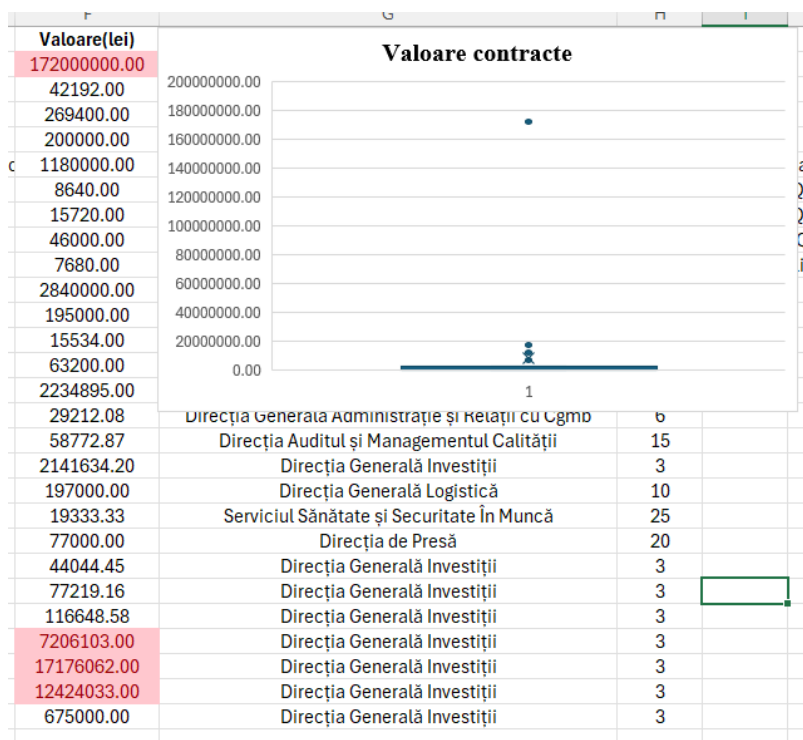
| F | G | H | I |
|---|---|---|---|
| Valoare(lei) | | | |
| 172000000.00 | | | |
| 42192.00 | | | |
| 269400.00 | | | |
| 200000.00 | | | |
| 1180000.00 | | | |
| 8640.00 | | | |
| 15720.00 | | | |
| 46000.00 | | | |
| 7680.00 | | | |
| 2840000.00 | | | |
| 195000.00 | | | |
| 15534.00 | | | |
| 63200.00 | | | |
| 2234895.00 | | | |
| 29212.08 | Direcția Generală Administrație și Relații cu Cgmb | 6 | |
| 58772.87 | Direcția Auditul și Managementul Calității | 15 | |
| 2141634.20 | Direcția Generală Investiții | 3 | |
| 197000.00 | Direcția Generală Logistică | 10 | |
| 19333.33 | Serviciul Sănătate și Securitate În Muncă | 25 | |
| 77000.00 | Direcția de Presă | 20 | |
| 44044.45 | Direcția Generală Investiții | 3 | |
| 77219.16 | Direcția Generală Investiții | 3 | |
| 116648.58 | Direcția Generală Investiții | 3 | |
| 7206103.00 | Direcția Generală Investiții | 3 | |
| 17176062.00 | Direcția Generală Investiții | 3 | |
| 12424033.00 | Direcția Generală Investiții | 3 | |
| 675000.00 | Direcția Generală Investiții | 3 | |

Valoare contracte

200000000.00
180000000.00
160000000.00
140000000.00
120000000.00
100000000.00
80000000.00
60000000.00
40000000.00
20000000.00
0.00

1